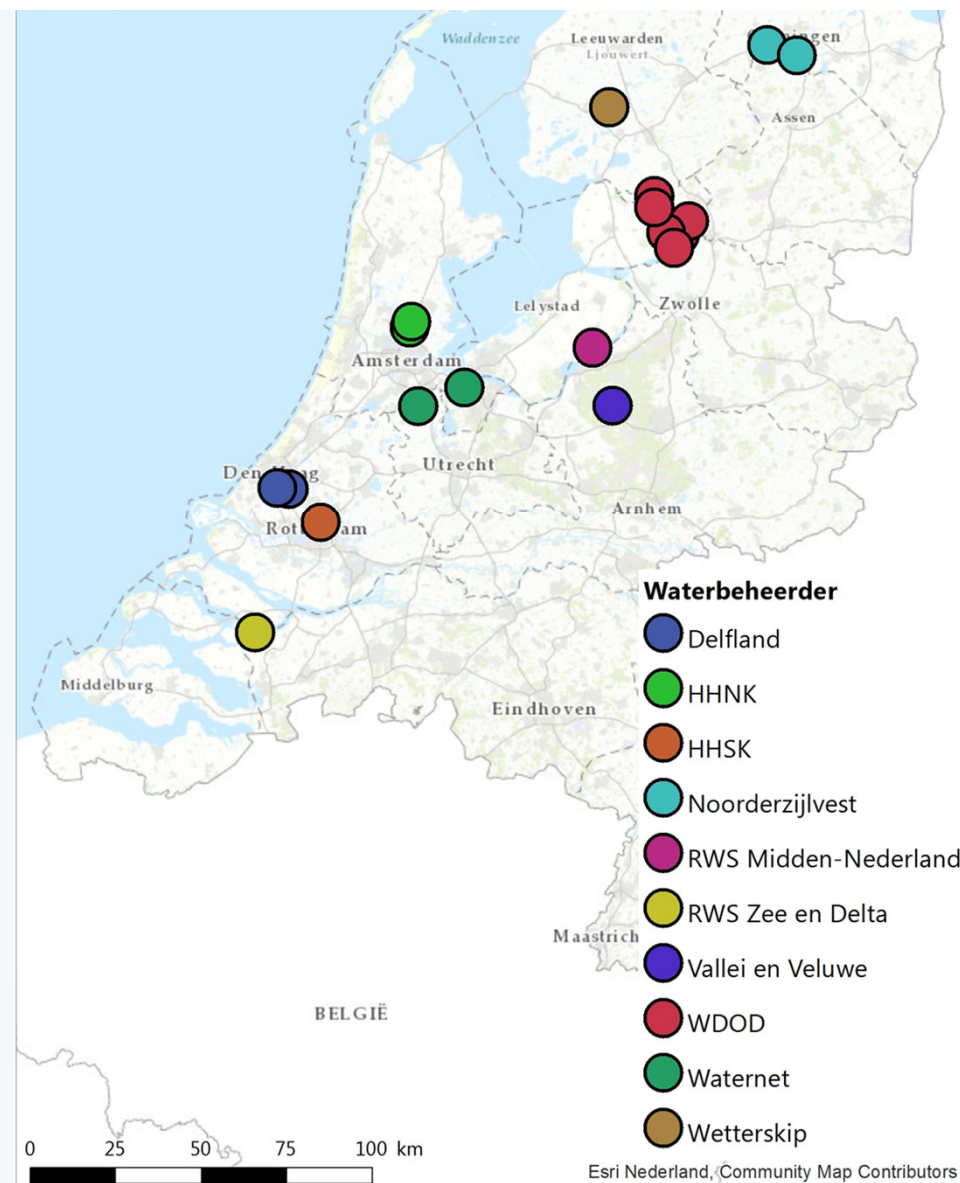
Waddenzee
Leeuwarden
Ljouwert
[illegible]ngen
Assen
Lelystad
Zwolle
Amsterdam
Utrecht
Den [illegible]
Rot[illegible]am
Arnhem
Middelburg
Eindhoven
Maastrich
BELGIË

Waterbeheerder
Delfland
HHNK
HHSK
Noorderzijlvest
RWS Midden-Nederland
RWS Zee en Delta
Vallei en Veluwe
WDOD
Waternet
Wetterskip

0 25 50 75 100 km
Esri Nederland, Community Map Contributors